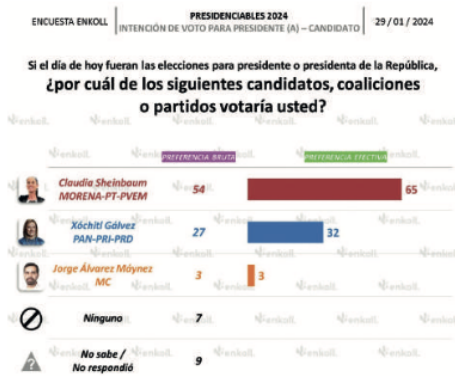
ENCUESTA ENKOLL | PRESIDENCIABLES 2024 INTENCIÓN DE VOTO PARA PRESIDENTE (A) – CANDIDATO | 29 / 01 / 2024

Si el día de hoy fueran las elecciones para presidente o presidenta de la República, ¿por cuál de los siguientes candidatos, coaliciones o partidos votaría usted?

| | PREFERENCIA BRUTA | PREFERENCIA EFECTIVA |
|---|---|---|
| Claudia Sheinbaum MORENA-PT-PVEM | 54 | 65 |
| Xóchitl Gálvez PAN-PRI-PRD | 27 | 32 |
| Jorge Álvarez Máynez MC | 3 | 3 |
| Ninguno | 7 | |
| No sabe / No respondió | 9 | |

enkoll